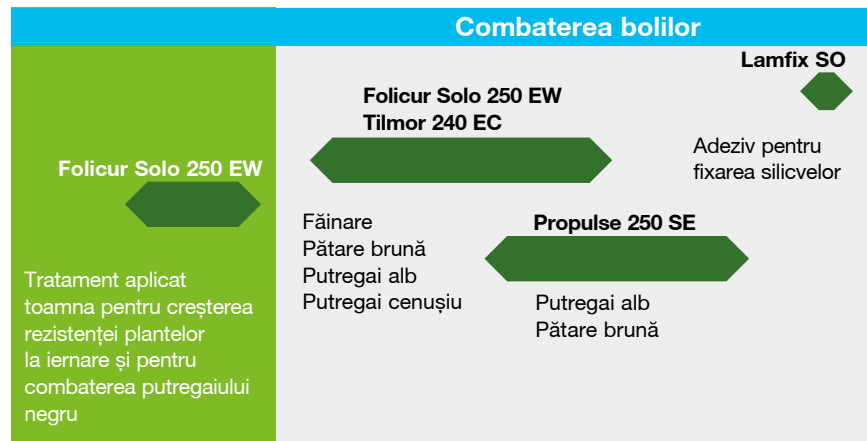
Combaterea bolilor

Folicur Solo 250 EW

Tratament aplicat toamna pentru creșterea rezistenței plantelor la iernare și pentru combaterea putregaiului negru

Folicur Solo 250 EW
Tilmor 240 EC

Făinare
Pătare brună
Putregai alb
Putregai cenușiu

Propulse 250 SE

Putregai alb
Pătare brună

Lamfix SO

Adeziv pentru fixarea silicvelor